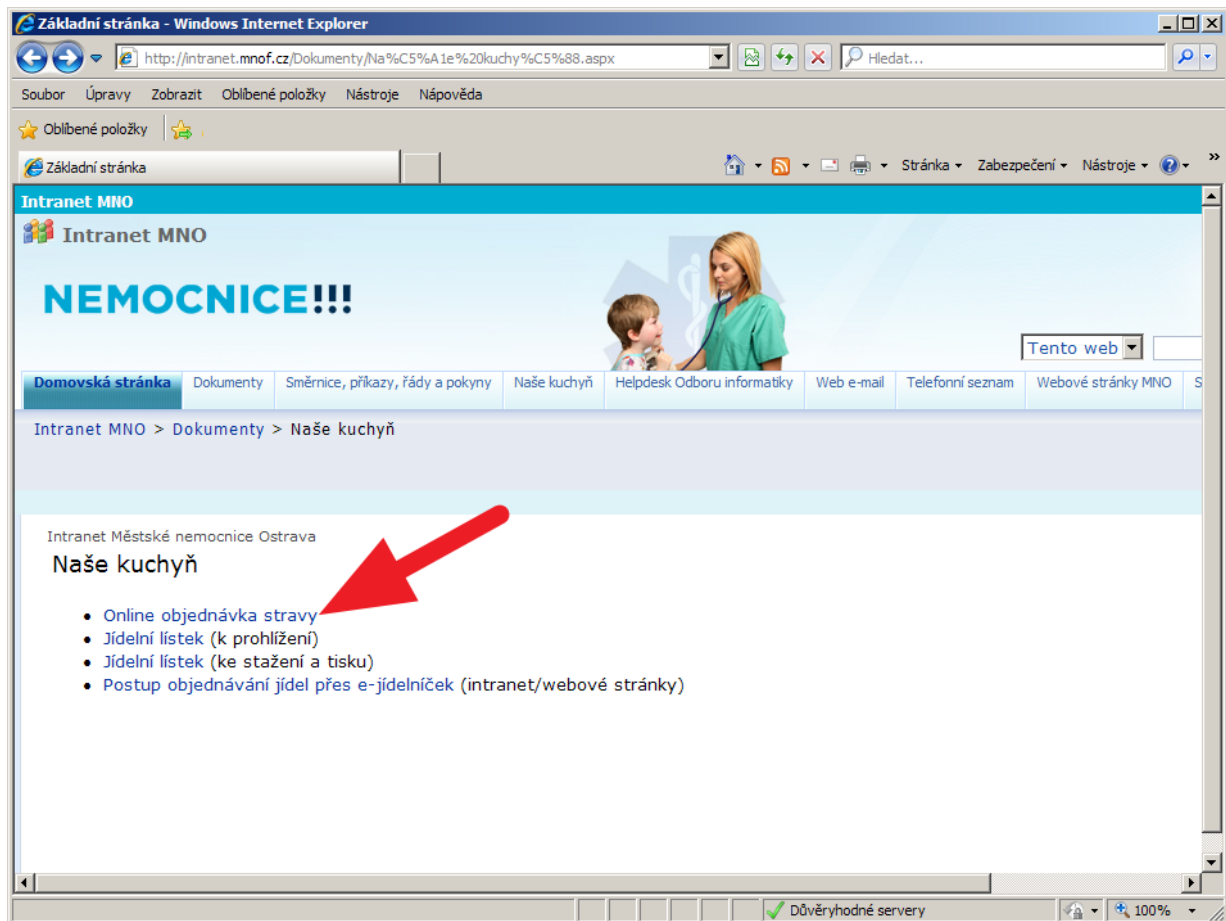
Základní stránka - Windows Internet Explorer

http://intranet.mnof.cz/Dokumenty/Na%C5%A1e%20kuchy%C5%88.aspx

Hledat...

Soubor Úpravy Zobrazit Oblíbené položky Nástroje Nápověda

Oblíbené položky

Základní stránka

Stránka Zabezpečení Nástroje

Intranet MNO

Intranet MNO

NEMOCNICE!!!

Tento web

Domovská stránka | Dokumenty | Směrnice, příkazy, řády a pokyny | Naše kuchyň | Helpdesk Odboru informatiky | Web e-mail | Telefonní seznam | Webové stránky MNO | S

Intranet MNO > Dokumenty > Naše kuchyň

Intranet Městské nemocnice Ostrava

Naše kuchyň

- Online objednávka stravy
- Jídelní lístek (k prohlížení)
- Jídelní lístek (ke stažení a tisku)
- Postup objednávání jídel přes e-jídelníček (intranet/webové stránky)

Důvěryhodné servery

100%